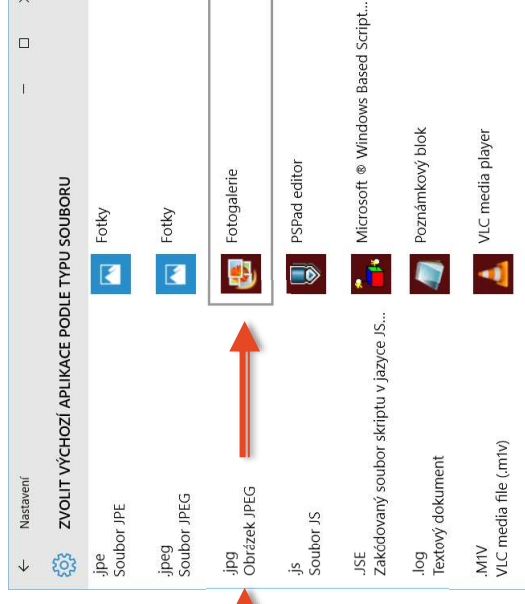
Nastavení

ZVOLIT VÝCHOZÍ APLIKACE PODLE TYPU SOUBORU

.jpe
Soubor JPE

Fotky

.jpeg
Soubor JPEG

Fotky

.jpg
Obrázek JPEG

Fotogalerie

.js
Soubor JS

PSPad editor

.JSE
Zakódovaný soubor skriptu v jazyce JS...

Microsoft ® Windows Based Script...

.log
Textový dokument

Poznámkový blok

.M1V
VLC media file (.m1v)

VLC media player